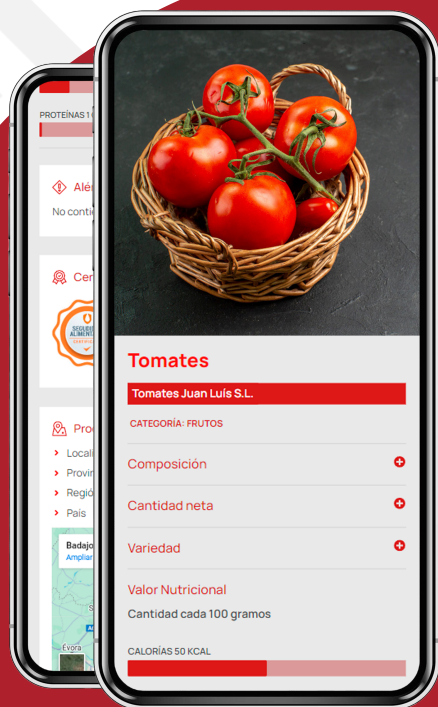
PROTEÍNAS 1

Alé

No conti

Cer

SEGURIDAD ALIMENT

Pro

Locali

Provin

Regió

País

Badajo

Ampliar

Évora

Tomates

Tomates Juan Luís S.L.

CATEGORÍA: FRUTOS

Composición

Cantidad neta

Variedad

Valor Nutricional

Cantidad cada 100 gramos

CALORÍAS 50 KCAL